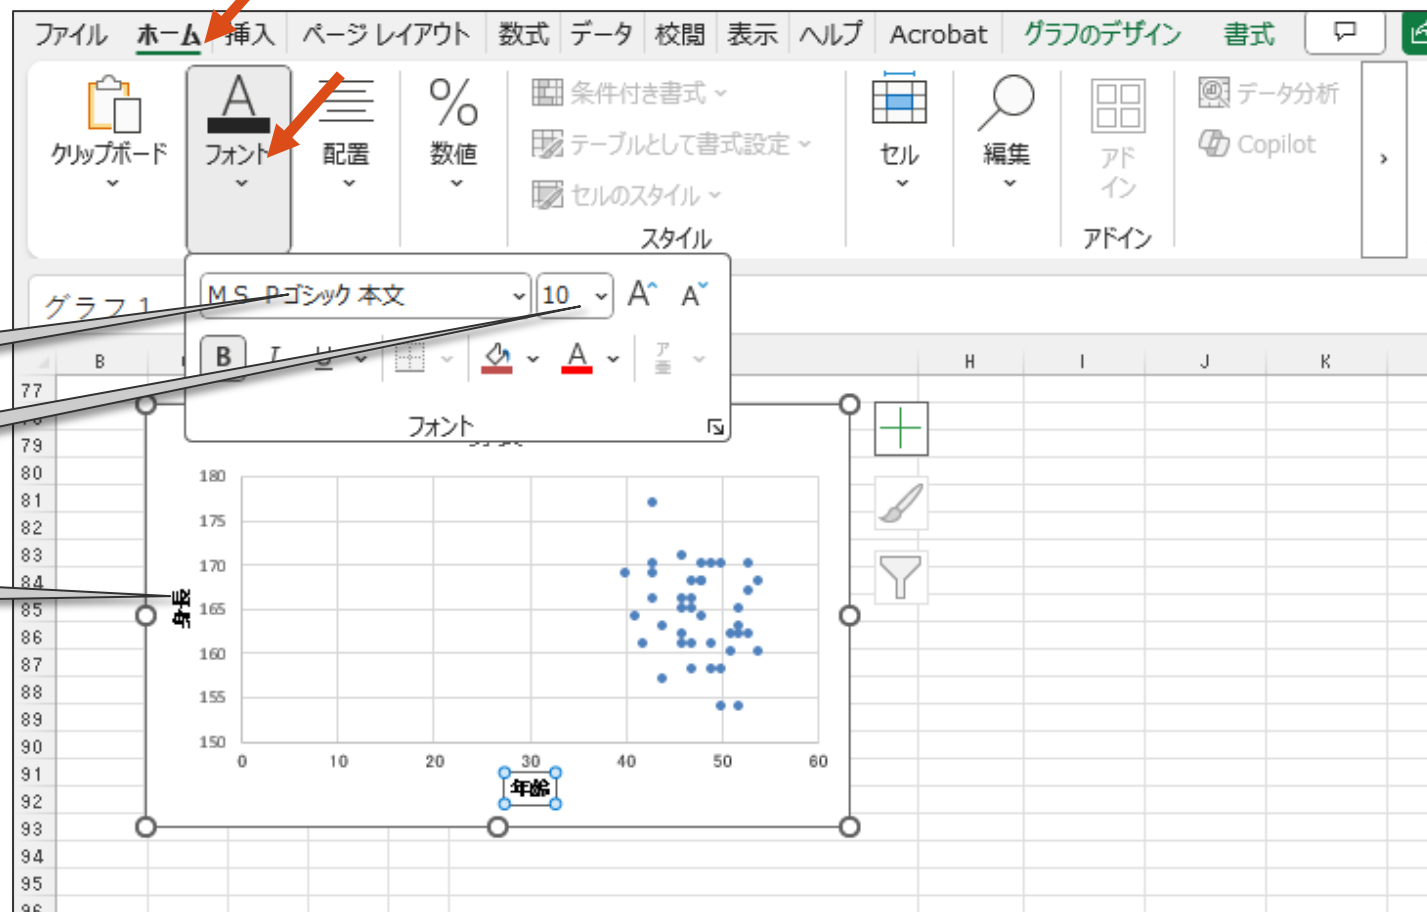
ファイル ホーム 挿入 ページ レイアウト 数式 データ 校閲 表示 ヘルプ Acrobat グラフのデザイン 書式

クリップボード

フォント

配置

数値

条件付き書式

テーブルとして書式設定

セルのスタイル

スタイル

セル

編集

アドイン

アドイン

データ分析

Copilot

グラフ 1

MS Pゴシック 本文

10

B I U

フォント

B

H I J K

77
79
80
81
82
83
84
85
86
87
88
89
90
91
92
93
94
95

180
175
170
165
160
155
150

身長

0 10 20 30 40 50 60

年齢